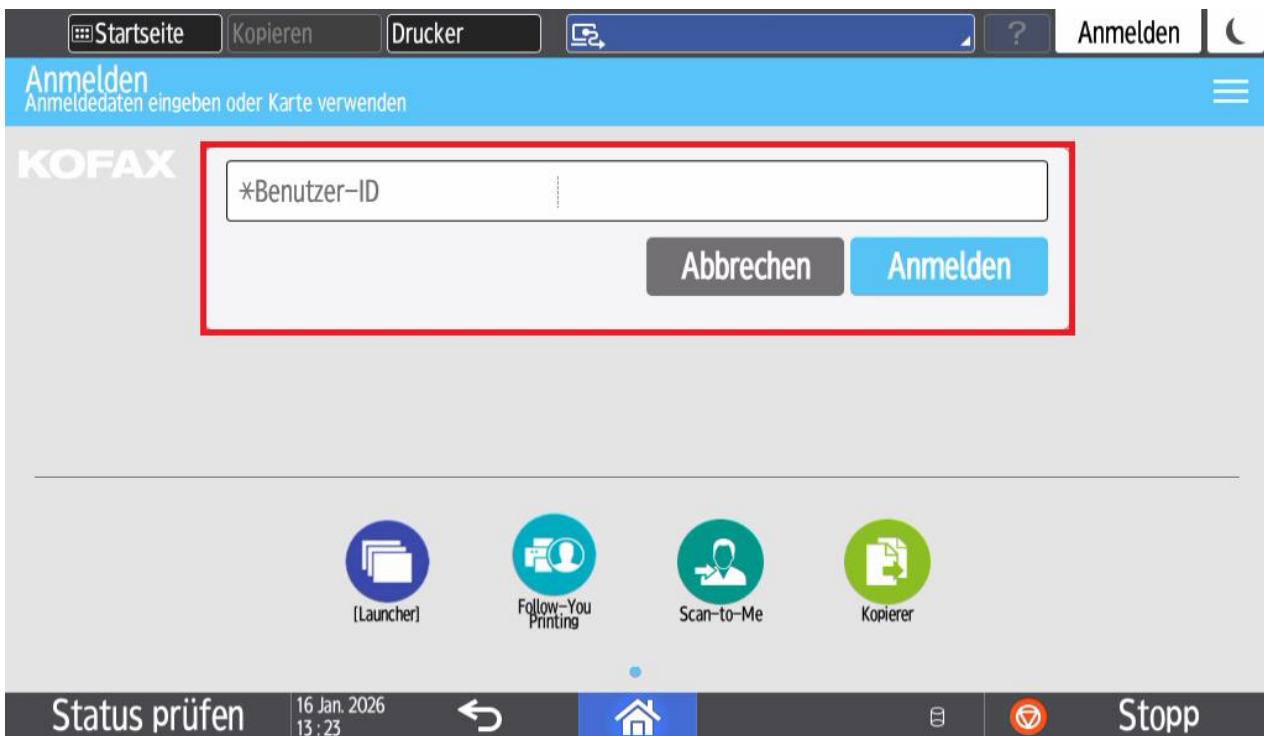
Startseite Kopieren Drucker ? Anmelden

Anmelden
Anmeldedaten eingeben oder Karte verwenden

KOFAX

*Benutzer-ID

Abbrechen Anmelden

[Launcher]
Follow-You Printing
Scan-to-Me
Kopierer

Status prüfen 16 Jan. 2026 13 : 23 Stopp